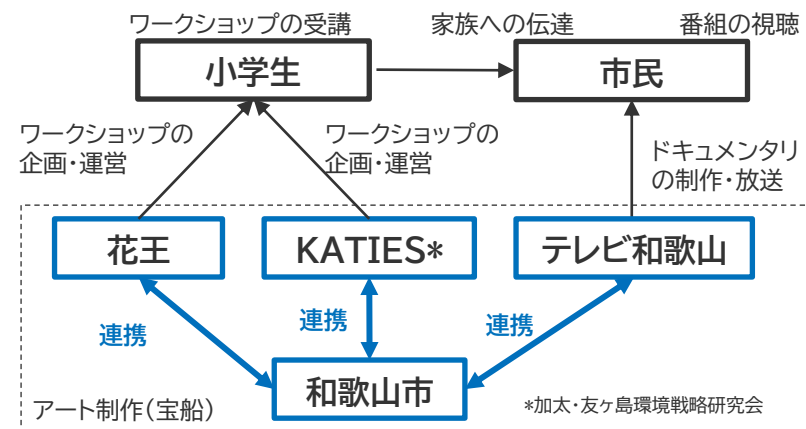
ワークショップの受講

小学生

家族への伝達

番組の視聴

市民

ワークショップの企画・運営

ワークショップの企画・運営

ドキュメンタリの制作・放送

花王

KATIES*

テレビ和歌山

連携

連携

連携

和歌山市

アート制作(宝船)

*加太・友ヶ島環境戦略研究会